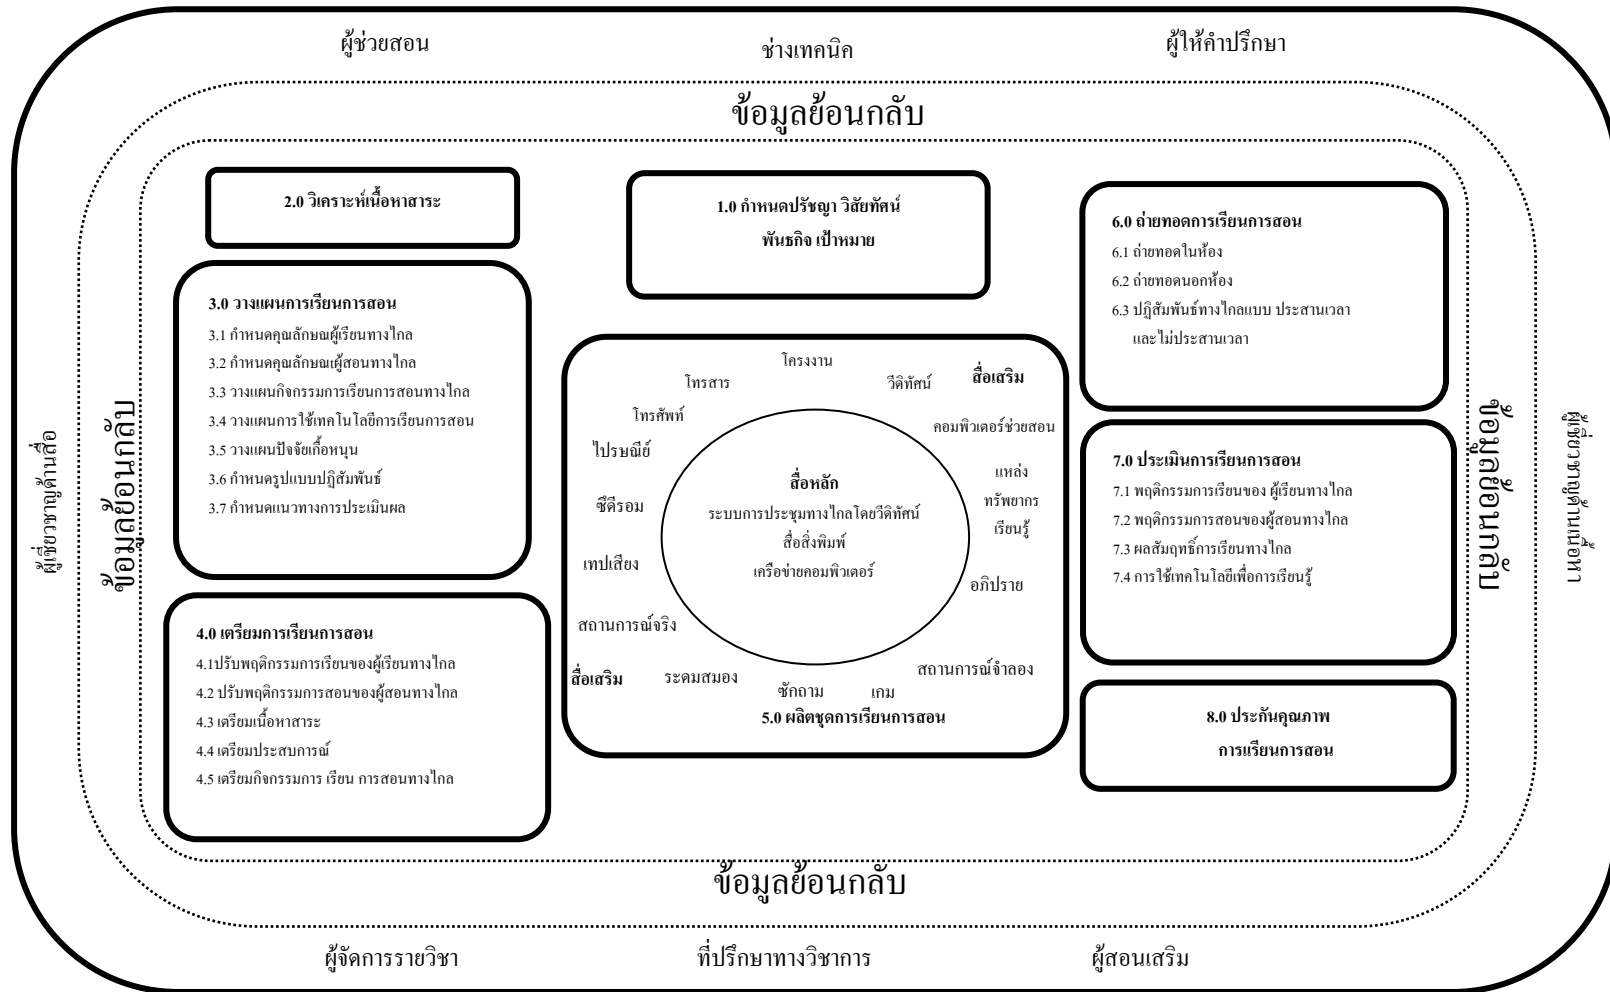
ผู้ช่วยสอน

ช่างเทคนิค

ผู้ให้คำปรึกษา

ข้อมูลย้อนกลับ

2.0 วิเคราะห์เนื้อหาสาระ

1.0 กำหนดปรัชญา วิสัยทัศน์ พันธกิจ เป้าหมาย

6.0 ถ่ายทอดการเรียนการสอน
6.1 ถ่ายทอดในห้อง
6.2 ถ่ายทอดนอกห้อง
6.3 ปฏิสัมพันธ์ทางไกลแบบ ประสานเวลา และไม่ประสานเวลา

3.0 วางแผนการเรียนการสอน
3.1 กำหนดคุณลักษณผู้เรียนทางไกล
3.2 กำหนดคุณลักษณผู้สอนทางไกล
3.3 วางแผนกิจกรรมการเรียนการสอนทางไกล
3.4 วางแผนการใช้เทคโนโลยีการเรียนการสอน
3.5 วางแผนปัจจัยเกื้อหนุน
3.6 กำหนดรูปแบบปฏิสัมพันธ์
3.7 กำหนดแนวทางการประเมินผล

โครงงาน
โทรสาร
วีดิทัศน์
สื่อเสริม
โทรศัพท์
คอมพิวเตอร์ช่วยสอน
ไปรษณีย์
แหล่งทรัพยากรเรียนรู้
ซีดีรอม
สื่อหลัก
ระบบการประชุมทางไกลโดยวีดิทัศน์
สื่อสิ่งพิมพ์
เครือข่ายคอมพิวเตอร์
เทปเสียง
อภิปราย
สถานการณ์จริง
สถานการณ์จำลอง
สื่อเสริม
ระดมสมอง
ซักถาม
เกม
5.0 ผลิตชุดการเรียนการสอน

7.0 ประเมินการเรียนการสอน
7.1 พฤติกรรมการเรียนของ ผู้เรียนทางไกล
7.2 พฤติกรรมการสอนของผู้สอนทางไกล
7.3 ผลสัมฤทธิ์การเรียนทางไกล
7.4 การใช้เทคโนโลยีเพื่อการเรียนรู้

4.0 เตรียมการเรียนการสอน
4.1ปรับพฤติกรรมการเรียนของผู้เรียนทางไกล
4.2 ปรับพฤติกรรมการสอนของผู้สอนทางไกล
4.3 เตรียมเนื้อหาสาระ
4.4 เตรียมประสบการณ์
4.5 เตรียมกิจกรรมการ เรียน การสอนทางไกล

8.0 ประกันคุณภาพ การเรียนการสอน

ข้อมูลย้อนกลับ

ข้อมูลย้อนกลับ

ข้อมูลย้อนกลับ

ผู้เชี่ยวชาญด้านสื่อ

ผู้เชี่ยวชาญด้านเนื้อหา

ผู้จัดการรายวิชา

ที่ปรึกษาทางวิชาการ

ผู้สอนเสริม